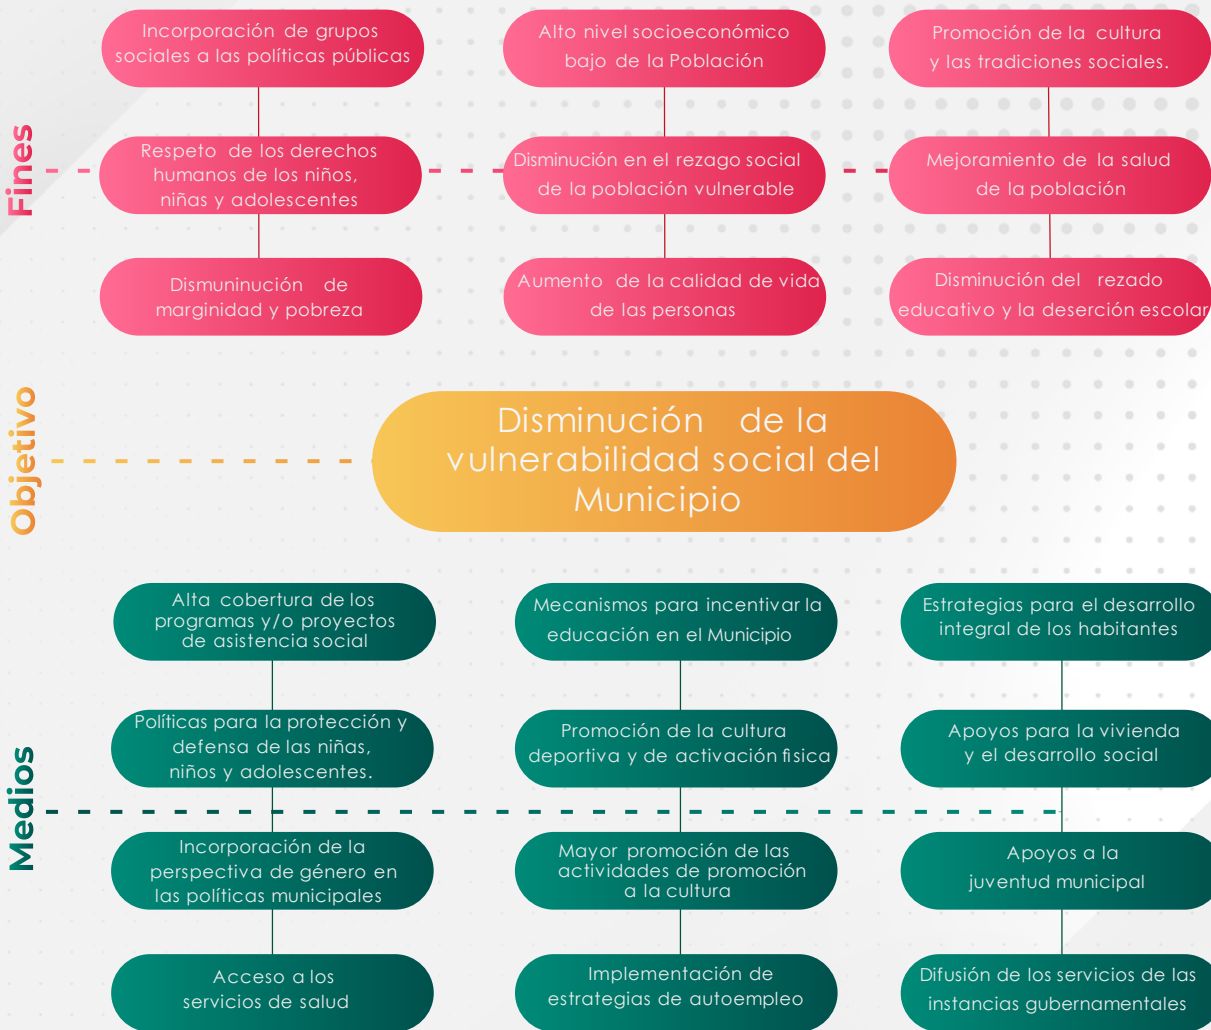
Fines

Incorporación de grupos sociales a las políticas públicas

Alto nivel socioeconómico bajo de la Población

Promoción de la cultura y las tradiciones sociales.

Respeto de los derechos humanos de los niños, niñas y adolescentes

Disminución en el rezago social de la población vulnerable

Mejoramiento de la salud de la población

Dismuninución de marginidad y pobreza

Aumento de la calidad de vida de las personas

Disminución del rezado educativo y la deserción escolar

Objetivo

Disminución de la vulnerabilidad social del Municipio

Medios

Alta cobertura de los programas y/o proyectos de asistencia social

Mecanismos para incentivar la educación en el Municipio

Estrategias para el desarrollo integral de los habitantes

Políticas para la protección y defensa de las niñas, niños y adolescentes.

Promoción de la cultura deportiva y de activación fisica

Apoyos para la vivienda y el desarrollo social

Incorporación de la perspectiva de género en las políticas municipales

Mayor promoción de las actividades de promoción a la cultura

Apoyos a la juventud municipal

Acceso a los servicios de salud

Implementación de estrategias de autoempleo

Difusión de los servicios de las instancias gubernamentales